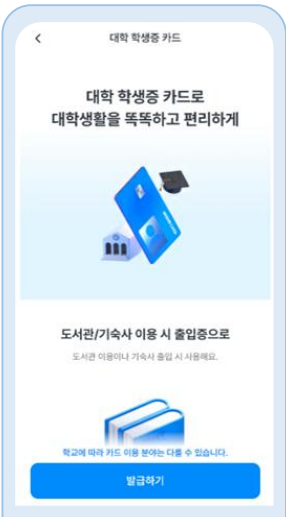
<

대학 학생증 카드

대학 학생증 카드로
대학생활을 똑똑하고 편리하게

도서관/기숙사 이용 시 출입증으로

도서관 이용이나 기숙사 출입 시 사용해요.

학교에 따라 카드 이용 분야는 다를 수 있습니다.

발급하기